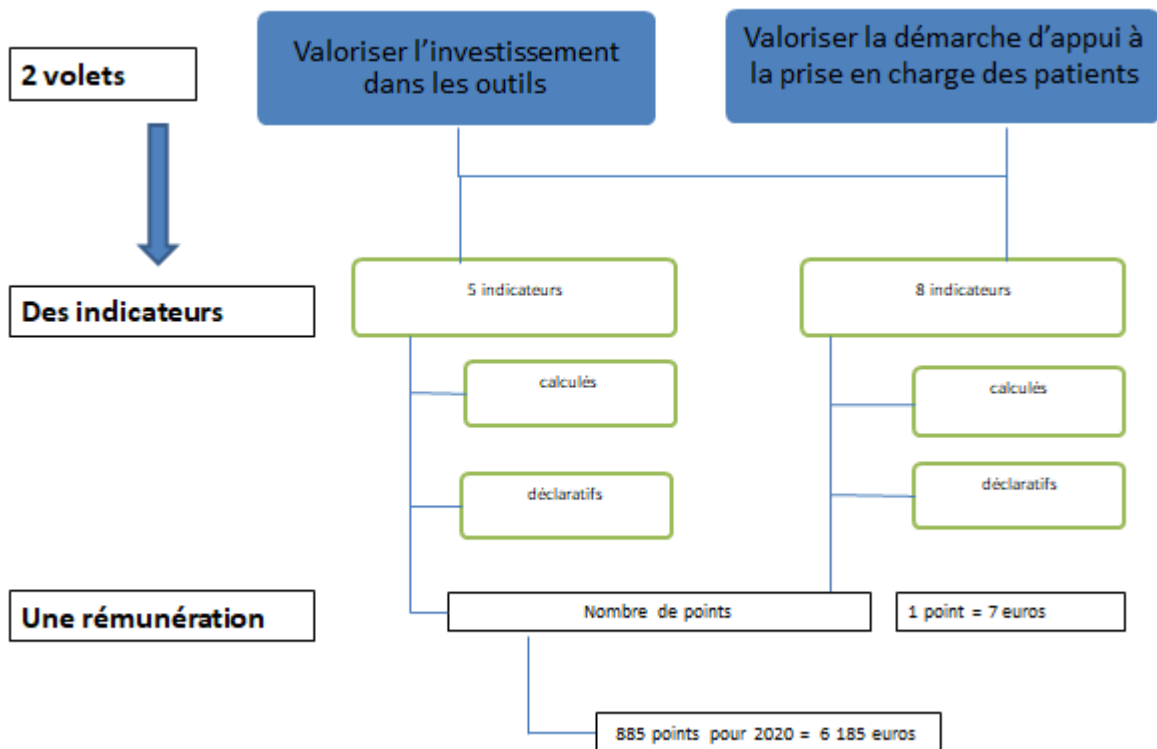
2 volets

Valoriser l'investissement dans les outils

Valoriser la démarche d'appui à la prise en charge des patients

Des indicateurs

5 indicateurs

8 indicateurs

calculés

déclaratifs

calculés

déclaratifs

Une rémunération

Nombre de points

1 point = 7 euros

885 points pour 2020 = 6 185 euros